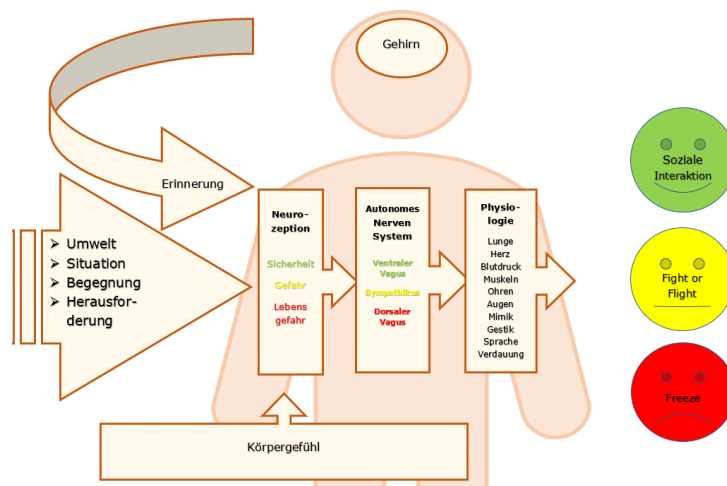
Gehirn

Erinnerung

➢ Umwelt
➢ Situation
➢ Begegnung
➢ Herausforderung

Neurozeption

Sicherheit

Gefahr

Lebensgefahr

Autonomes Nerven System

Ventraler Vagus

Sympathikus

Dorsaler Vagus

Physiologie

Lunge
Herz
Blutdruck
Muskeln
Ohren
Augen
Mimik
Gestik
Sprache
Verdauung

Soziale Interaktion

Fight or Flight

Freeze

Körpergefühl